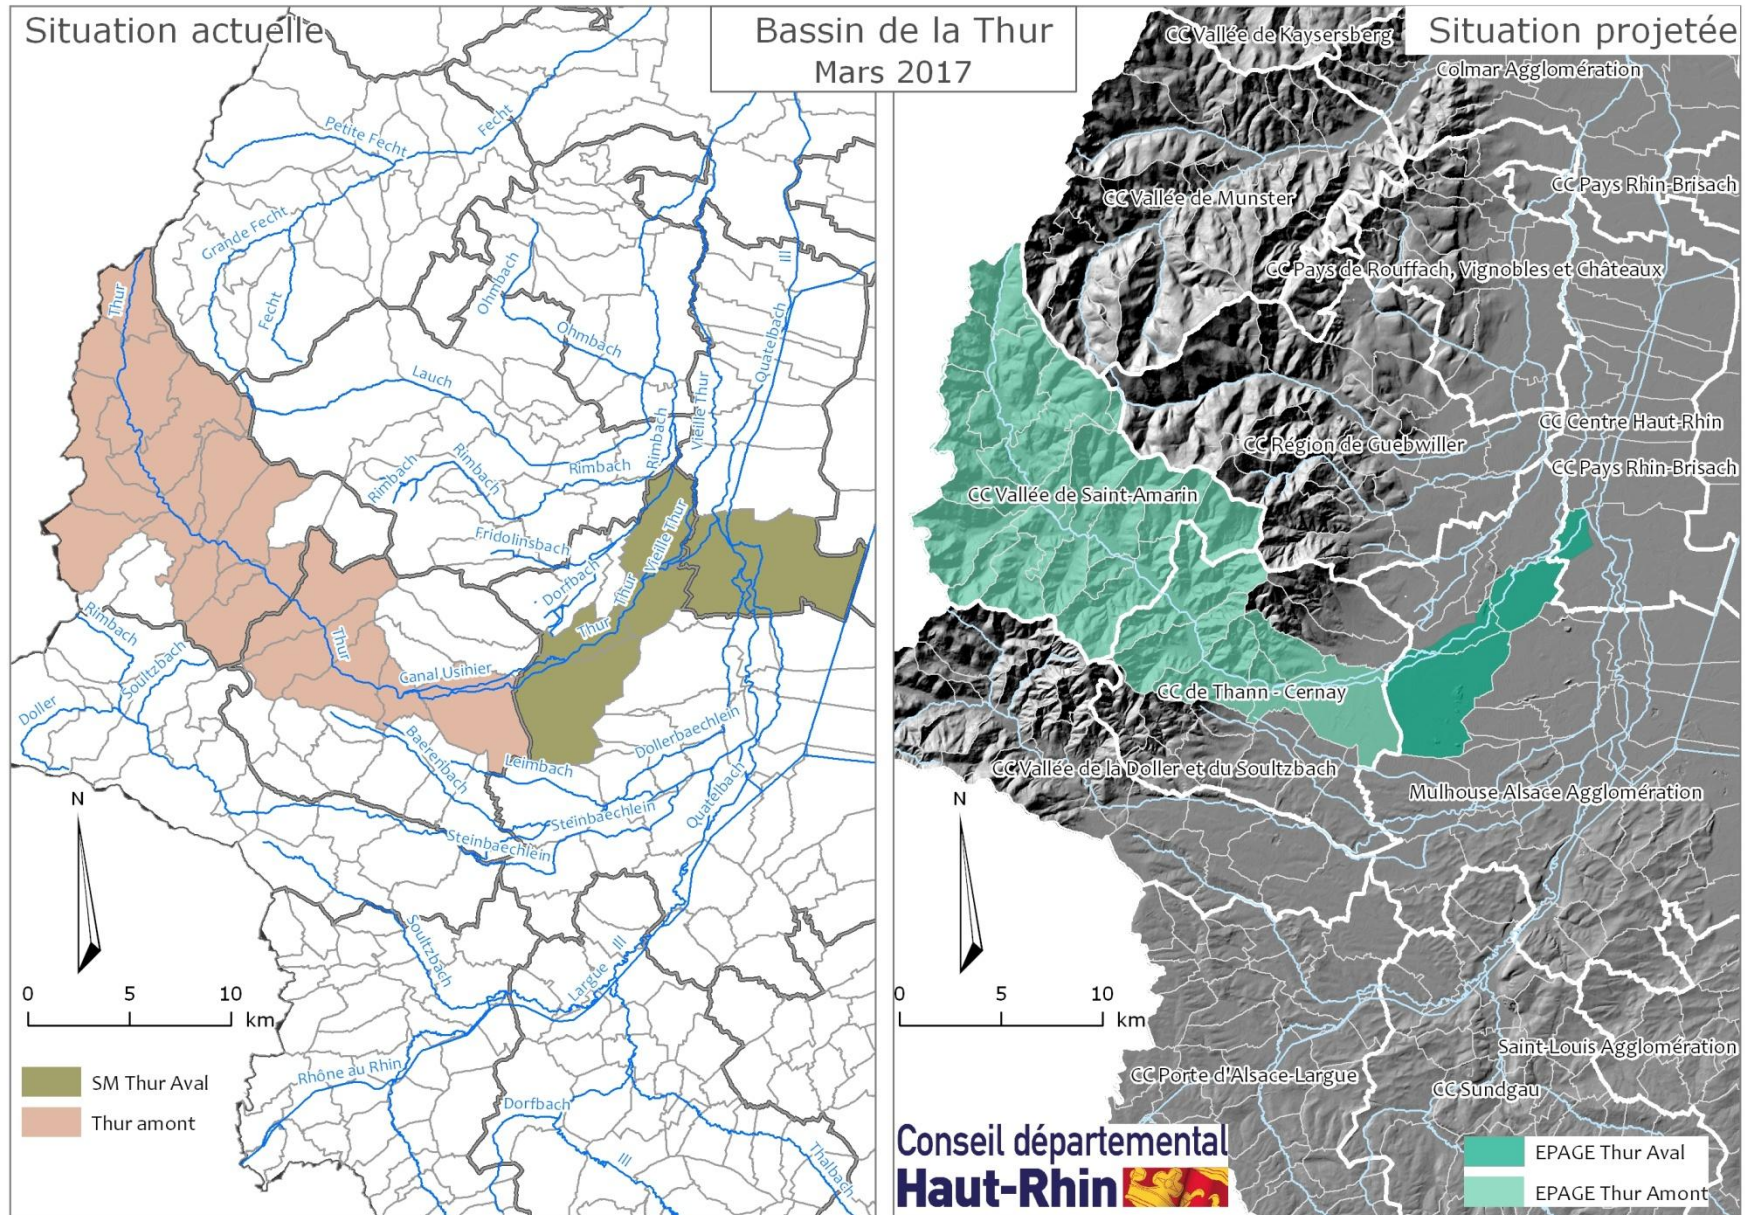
Situation actuelle

Bassin de la Thur
Mars 2017

Situation projetée

Petite Fecht
Fecht
Grande Fecht
Fecht
Thur
Ohmbach
Ohmbach
Ill
Quatelbach
Vieille Thur
Lauch
Rimbach
Rimbach
Rimbach
Rimbach
Fridolinsbach
Vieille Thur
Dorfbach
Thur
Thur
Thur
Rimbach
Soultzbach
Doller
Canal Usinier
Dollerbaechlein
Baerenbach
Leimbach
Steinbaechlein
Quatelbach
Steinbaechlein
Soultzbach
Largue
Ill
Rhône au Rhin
Dorfbach
Ill
Thalbach

N
0 5 10 km

SM Thur Aval
Thur amont

CC Vallée de Kaysersberg
Colmar Agglomération
CC Vallée de Munster
CC Pays Rhin-Brisach
CC Pays de Rouffach, Vignobles et Châteaux
CC Centre Haut-Rhin
CC Région de Guebwiller
CC Pays Rhin-Brisach
CC Vallée de Saint-Amarin
CC de Thann - Cernay
CC Vallée de la Doller et du Soultzbach
Mulhouse Alsace Agglomération
Saint-Louis Agglomération
CC Porte d'Alsace-Largue
CC Sundgau

N
0 5 10 km

Conseil départemental
Haut-Rhin

EPAGE Thur Aval
EPAGE Thur Amont